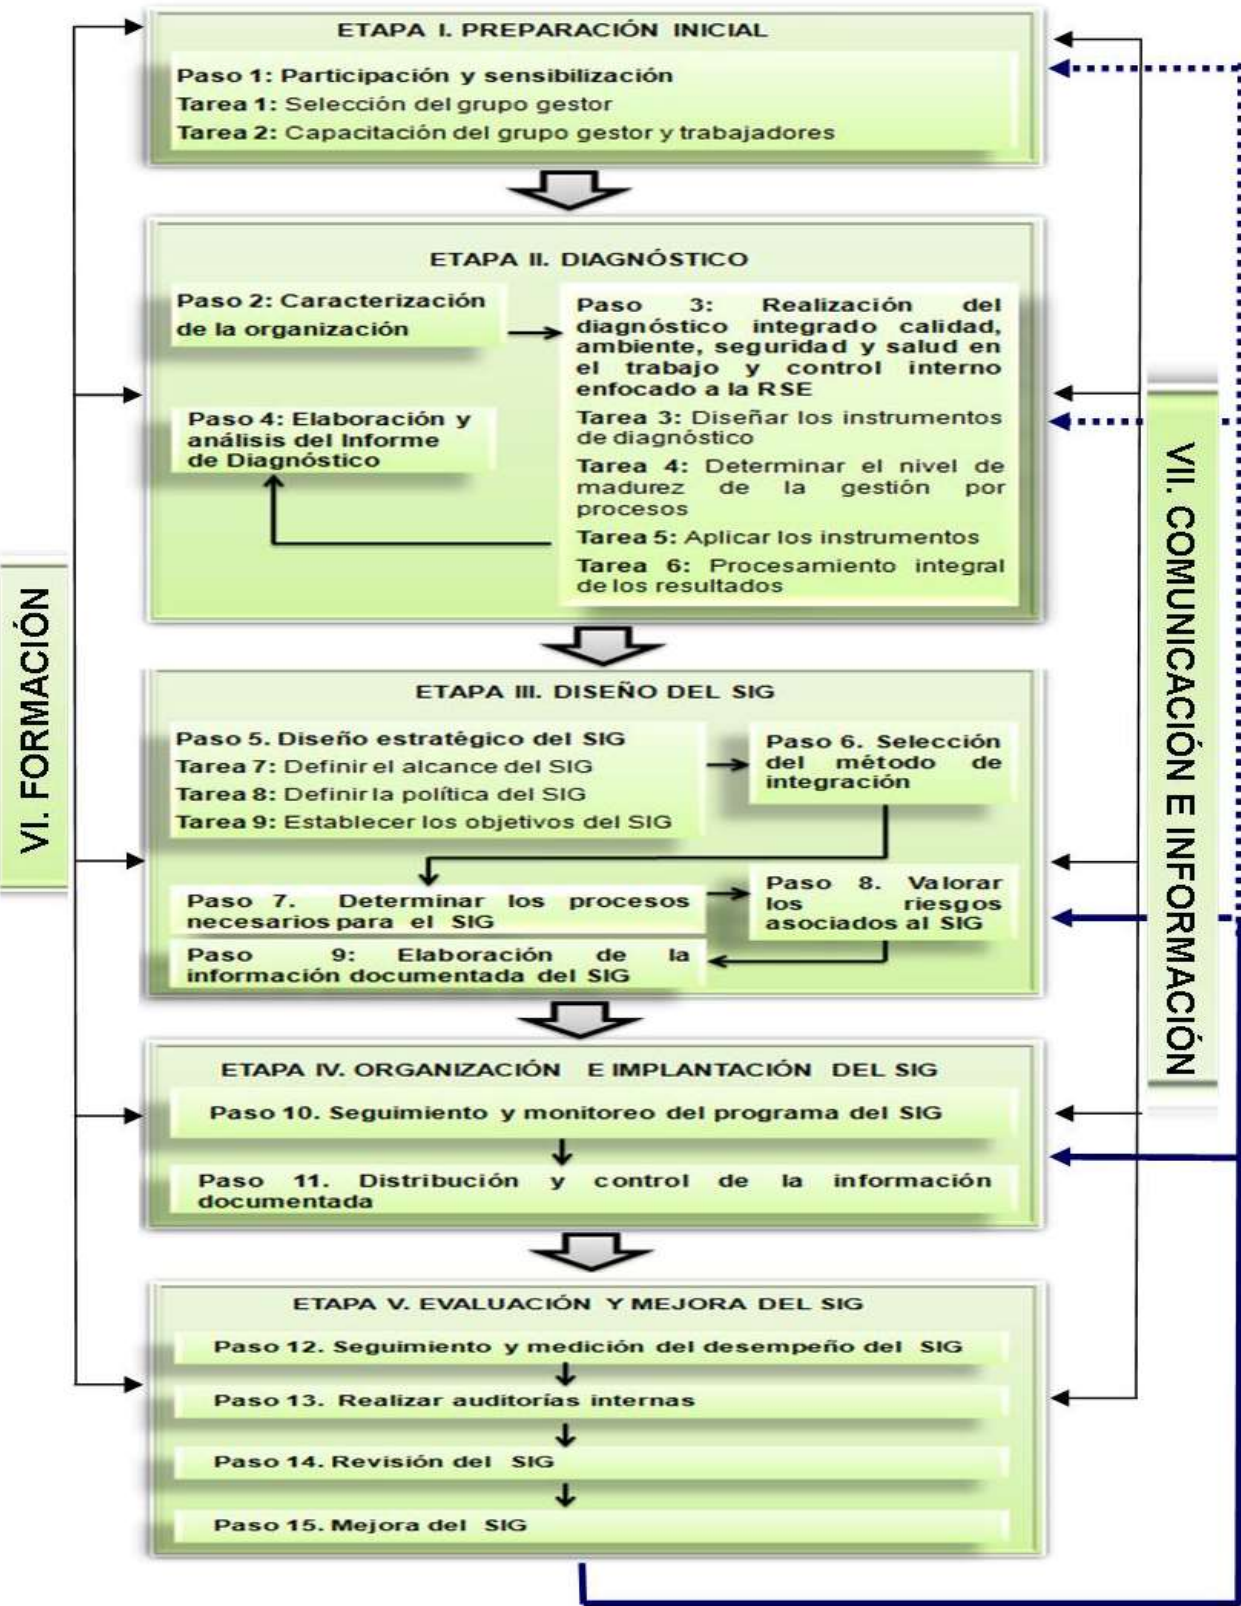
ETAPA I. PREPARACIÓN INICIAL

Paso 1: Participación y sensibilización
Tarea 1: Selección del grupo gestor
Tarea 2: Capacitación del grupo gestor y trabajadores

ETAPA II. DIAGNÓSTICO

Paso 2: Caracterización de la organización

Paso 3: Realización del diagnóstico integrado calidad, ambiente, seguridad y salud en el trabajo y control interno enfocado a la RSE
Tarea 3: Diseñar los instrumentos de diagnóstico
Tarea 4: Determinar el nivel de madurez de la gestión por procesos
Tarea 5: Aplicar los instrumentos
Tarea 6: Procesamiento integral de los resultados

Paso 4: Elaboración y análisis del Informe de Diagnóstico

ETAPA III. DISEÑO DEL SIG

Paso 5. Diseño estratégico del SIG
Tarea 7: Definir el alcance del SIG
Tarea 8: Definir la política del SIG
Tarea 9: Establecer los objetivos del SIG

Paso 6. Selección del método de integración

Paso 7. Determinar los procesos necesarios para el SIG

Paso 8. Valorar los riesgos asociados al SIG

Paso 9: Elaboración de la información documentada del SIG

ETAPA IV. ORGANIZACIÓN E IMPLANTACIÓN DEL SIG

Paso 10. Seguimiento y monitoreo del programa del SIG

Paso 11. Distribución y control de la información documentada

ETAPA V. EVALUACIÓN Y MEJORA DEL SIG

Paso 12. Seguimiento y medición del desempeño del SIG
Paso 13. Realizar auditorías internas
Paso 14. Revisión del SIG
Paso 15. Mejora del SIG

VI. FORMACIÓN

VII. COMUNICACIÓN E INFORMACIÓN